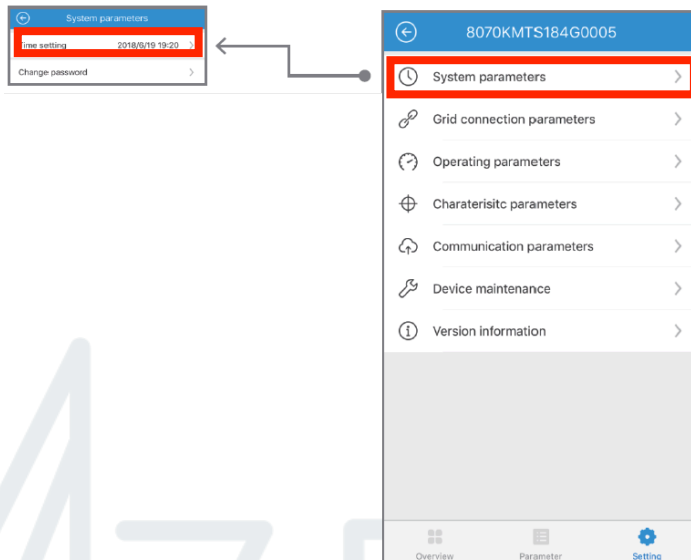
System parameters

Time setting 2018/6/19 19:20

Change password

8070KMTS184G0005

System parameters

Grid connection parameters

Operating parameters

Charateristc parameters

Communication parameters

Device maintenance

Version information

Overview

Parameter

Setting